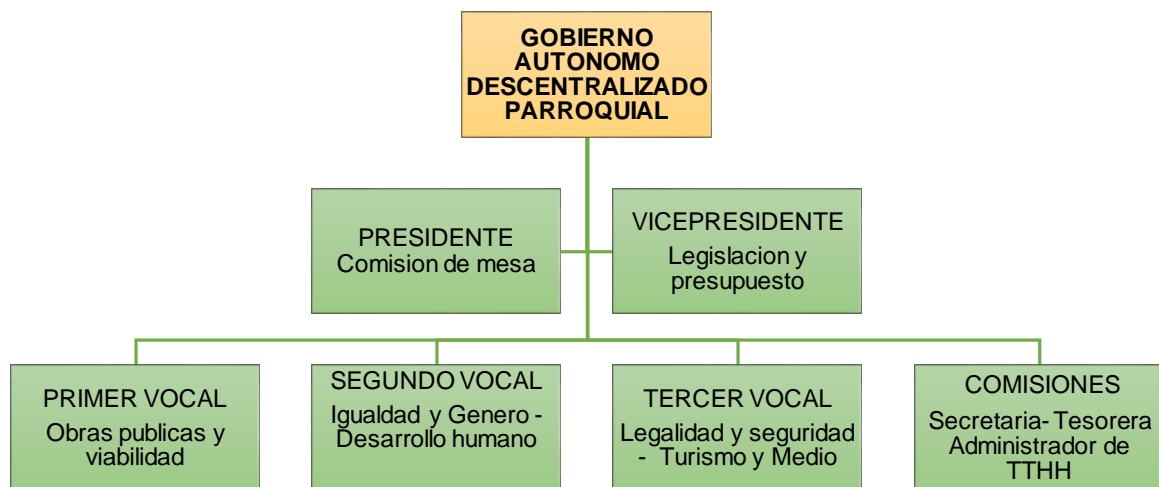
GOBIERNO AUTONOMO DESCENTRALIZADO PARROQUIAL

PRESIDENTE
Comision de mesa

VICEPRESIDENTE
Legislacion y presupuesto

PRIMER VOCAL
Obras publicas y viabilidad

SEGUNDO VOCAL
Igualdad y Genero - Desarrollo humano

TERCER VOCAL
Legalidad y seguridad - Turismo y Medio

COMISIONES
Secretaria- Tesorera Administrador de TTHH